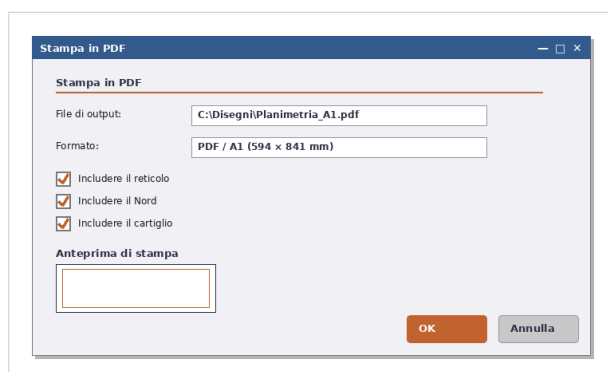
Stampa in PDF

Stampa in PDF

File di output: C:\Disegni\Planimetria_A1.pdf

Formato: PDF / A1 (594 × 841 mm)

Includere il reticolo

Includere il Nord

Includere il cartiglio

Anteprima di stampa

OK

Annulla